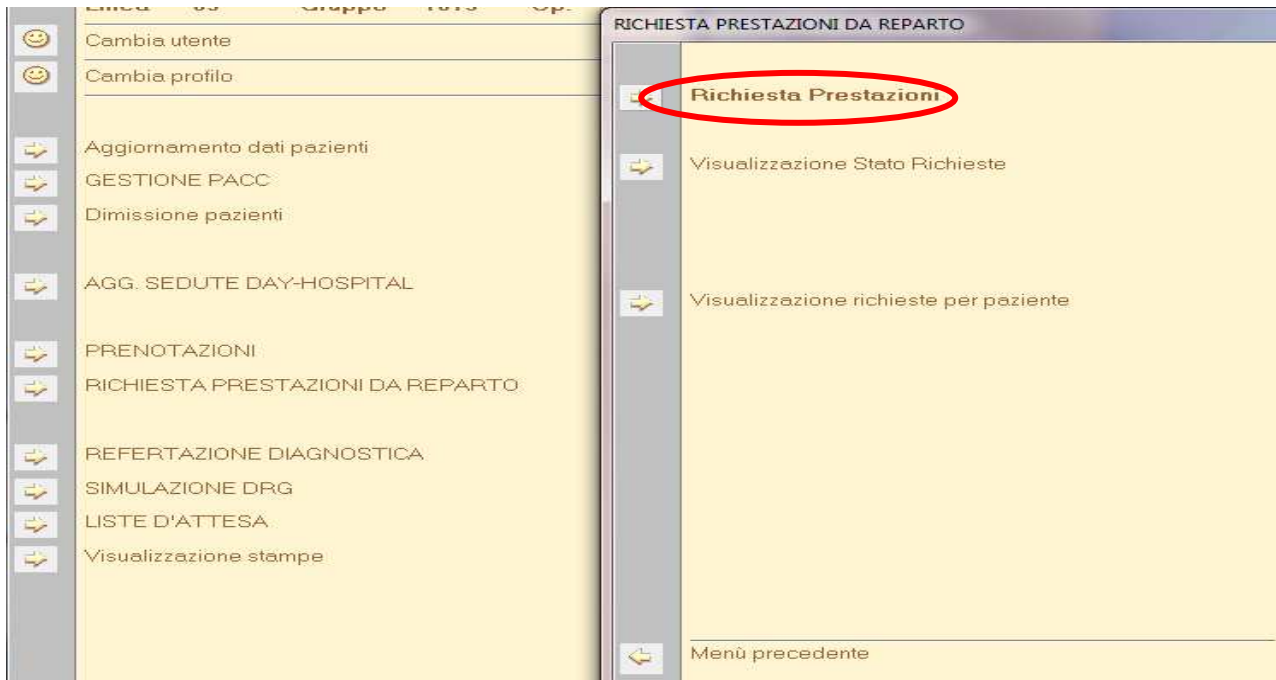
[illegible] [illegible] Gruppo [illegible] Op.

Cambia utente

Cambia profilo

Aggiornamento dati pazienti

GESTIONE PACC

Dimissione pazienti

AGG. SEDUTE DAY-HOSPITAL

PRENOTAZIONI

RICHIESTA PRESTAZIONI DA REPARTO

REFERTAZIONE DIAGNOSTICA

SIMULAZIONE DRG

LISTE D'ATTESA

Visualizzazione stampe

RICHIESTA PRESTAZIONI DA REPARTO

Richiesta Prestazioni

Visualizzazione Stato Richieste

Visualizzazione richieste per paziente

Menù precedente